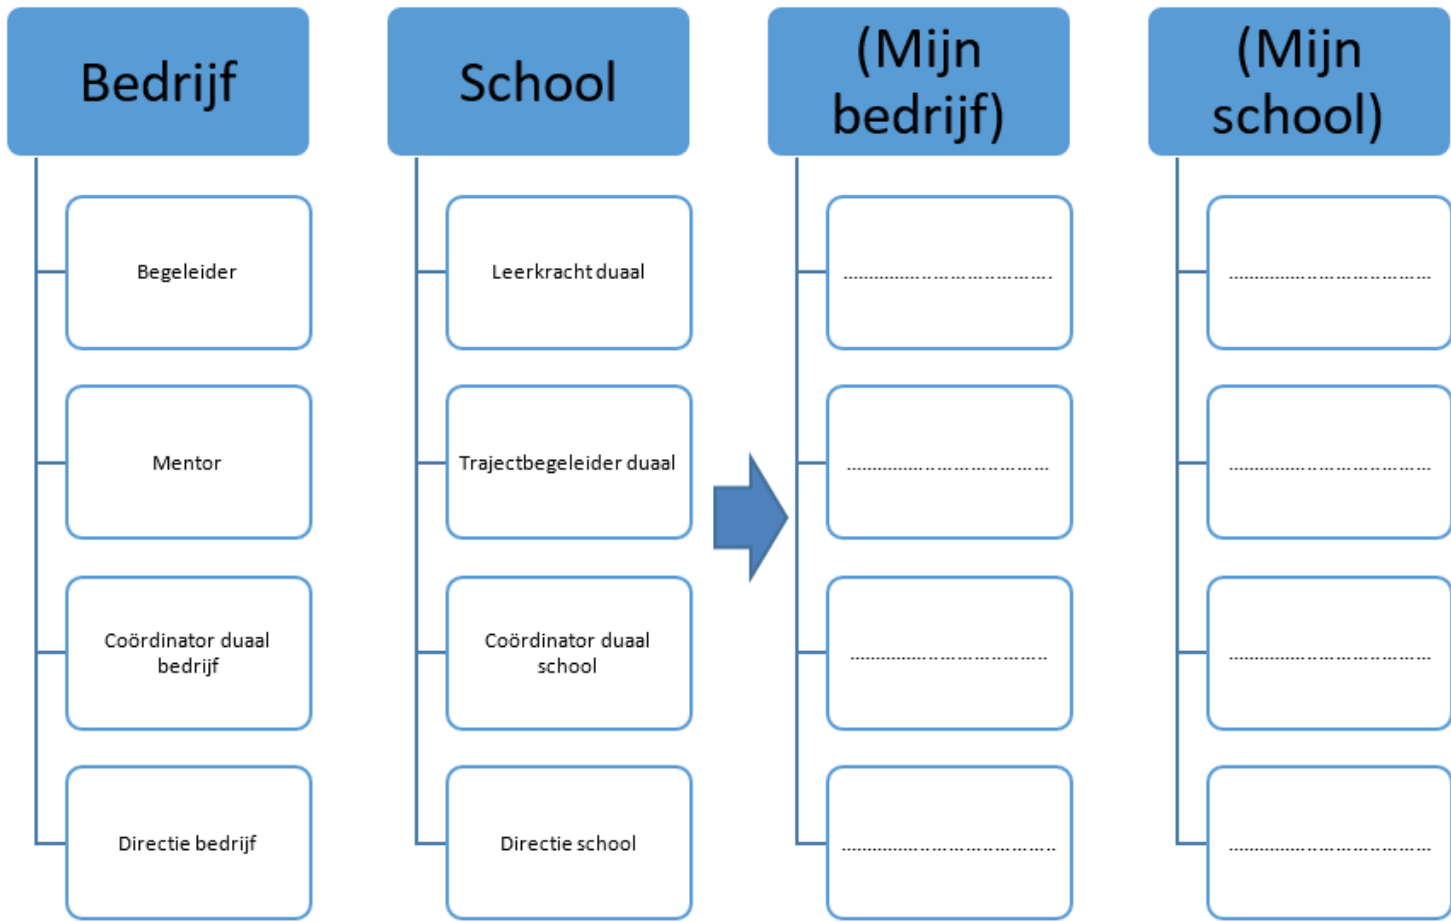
Bedrijf

Begeleider

Mentor

Coördinator duaal bedrijf

Directie bedrijf

School

Leerkracht duaal

Trajectbegeleider duaal

Coördinator duaal school

Directie school

(Mijn bedrijf)

……………………………….

……………………………

……………………………

………………………………

(Mijn school)

……………………………

……………………………

……………………………

……………………………